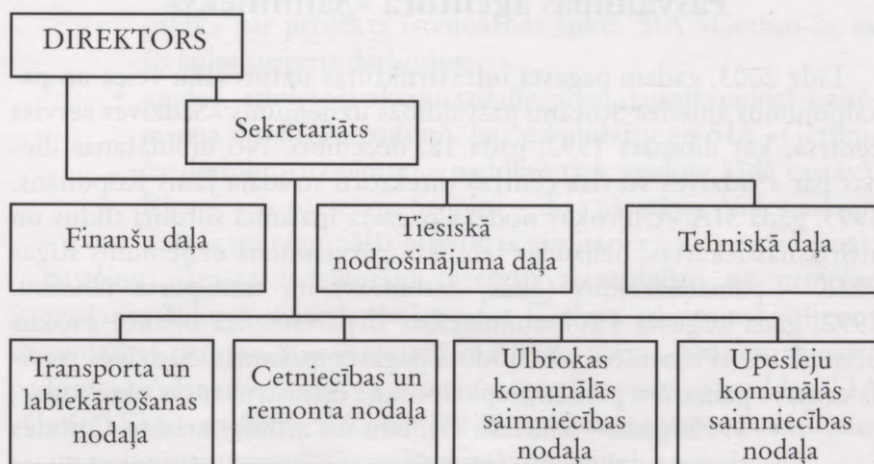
DIREKTORS

Sekretariāts

Finanšu daļa

Tiesiskā nodrošinājuma daļa

Tehniskā daļa

Transporta un labiekārtošanas nodaļa

Cetniecības un remonta nodaļa

Ulbrokas komunālās saimniecības nodaļa

Upesleju komunālās saimniecības nodaļa